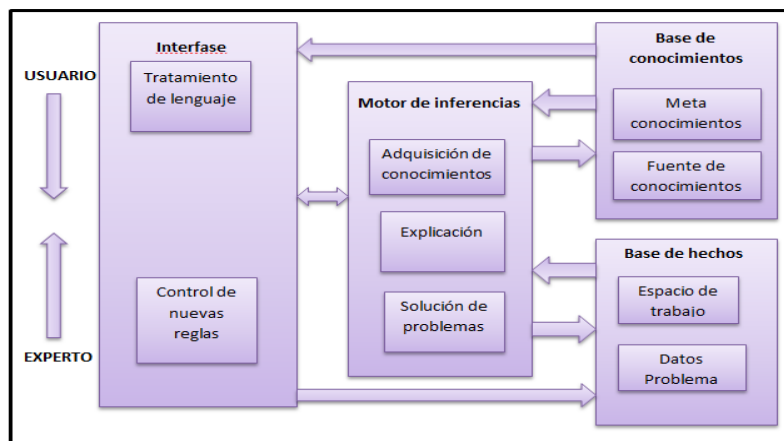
USUARIO

EXPERTO

Interfase

Tratamiento de lenguaje

Control de nuevas reglas

Motor de inferencias

Adquisición de conocimientos

Explicación

Solución de problemas

Base de conocimientos

Meta conocimientos

Fuente de conocimientos

Base de hechos

Espacio de trabajo

Datos Problema